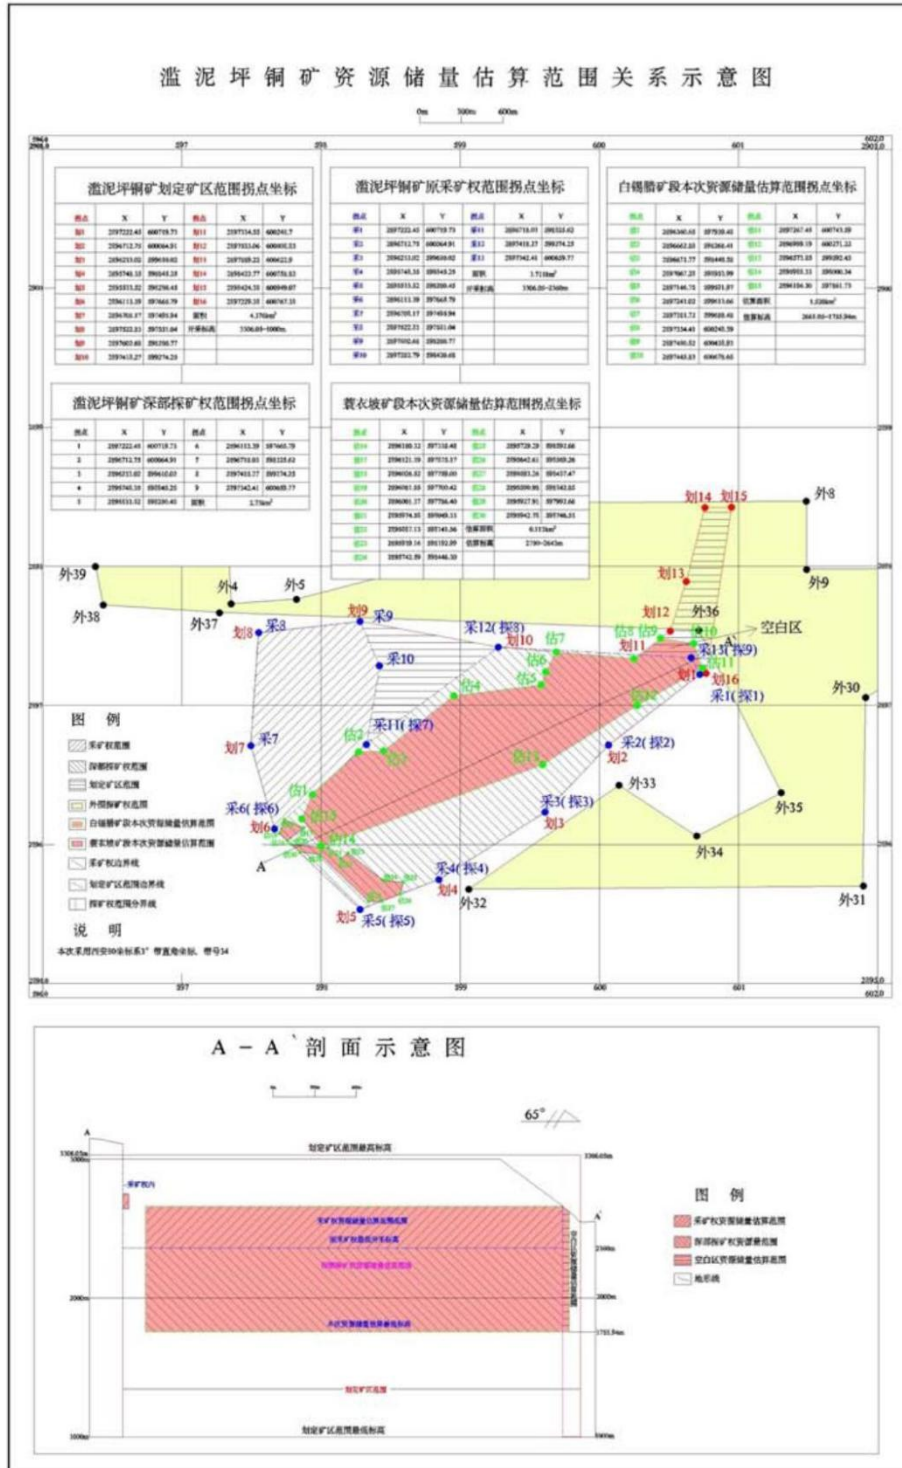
滥泥坪铜矿资源储量估算范围关系示意图

0m 300m 600m

597 598 599 600 601

滥泥坪铜矿划定矿区范围拐点坐标

滥泥坪铜矿原采矿权范围拐点坐标

白锡腊矿段本次资源储量估算范围拐点坐标

滥泥坪铜矿深部探矿权范围拐点坐标

| | X | Y | | X | Y |
|---|---|---|---|---|---|
| 1 | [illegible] | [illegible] | 6 | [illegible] | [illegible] |
| 2 | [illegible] | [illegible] | 7 | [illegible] | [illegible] |
| 3 | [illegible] | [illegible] | 8 | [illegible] | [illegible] |
| 4 | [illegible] | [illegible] | 9 | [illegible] | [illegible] |
| 5 | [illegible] | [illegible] | 面积 | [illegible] | |

蓑衣坡矿段本次资源储量估算范围拐点坐标

划14 划15 外8 划13 外9 外39 外4 外5 外38 外37 划9 采9 划12 外36 划8 采8 采12(探8) 划10 估7 估8 估9 估10 A` 空白区 采10 划11 采13(探9) 估6 估11 估5 划1 划16 估4 外30 采1(探1) 估3 采11(探7) 估2 采7 采2(探2) 划7 估1 划2 外33 采6(探6) 采3(探3) 外35 划6 划3 外34 A 采4(探4) 划4 外32 外31 划5 采5(探5)

图 例
采矿权范围
深部探矿权范围
划定矿区范围
外围探矿权范围
白锡腊矿段本次资源储量估算范围
蓑衣坡矿段本次资源储量估算范围
采矿权边界线
划定矿区范围边界线
探矿权范围分界线

说 明
本次采用西安80坐标系3°带直角坐标，带号34

A－A`剖面示意图

65°

A A`
划定矿区范围最高标高
3306.05m
3000m
2500m
2000m
1783.94m
1500m
划定矿区范围最低标高

图 例
采矿权资源储量估算范围
深部探矿权资源量范围
空白区资源储量估算范围
地形线